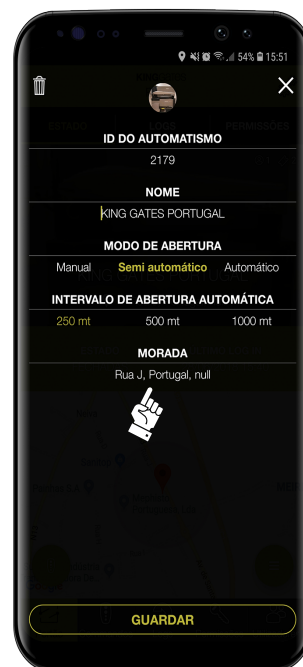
54% 15:51

ID DO AUTOMATISMO

2179

NOME

KING GATES PORTUGAL

MODO DE ABERTURA

Manual Semi automático Automático

INTERVALO DE ABERTURA AUTOMÁTICA

250 mt 500 mt 1000 mt

MORADA

Rua J, Portugal, null

GUARDAR